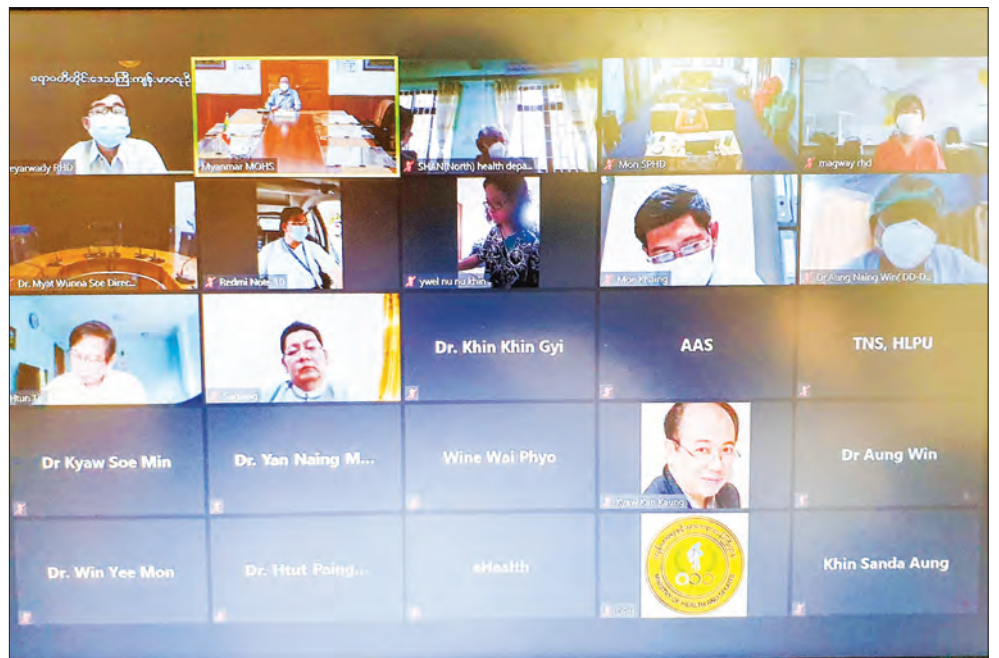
ဧရာဝတီတိုင်းဒေသကြီးကျန်းမာရေးဦး

eyarwady RHD

Myanmar MOHS

SHAN(North) health depa...

Mon SPHD

magway rhd

Dr. Myat Wunna Soe Direc...

Redmi Note 10

ywel nu nu khin

Moe Khaing

Dr Aung Naing Win( DD-D...

Htun

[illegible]

Dr. Khin Khin Gyi

AAS

TNS, HLPU

Dr Kyaw Soe Min

Dr. Yan Naing M...

Wine Wai Phyo

Kyaw Min Kaung

Dr Aung Win

Dr. Win Yee Mon

Dr. Htut Paing...

eHealth

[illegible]

Khin Sanda Aung